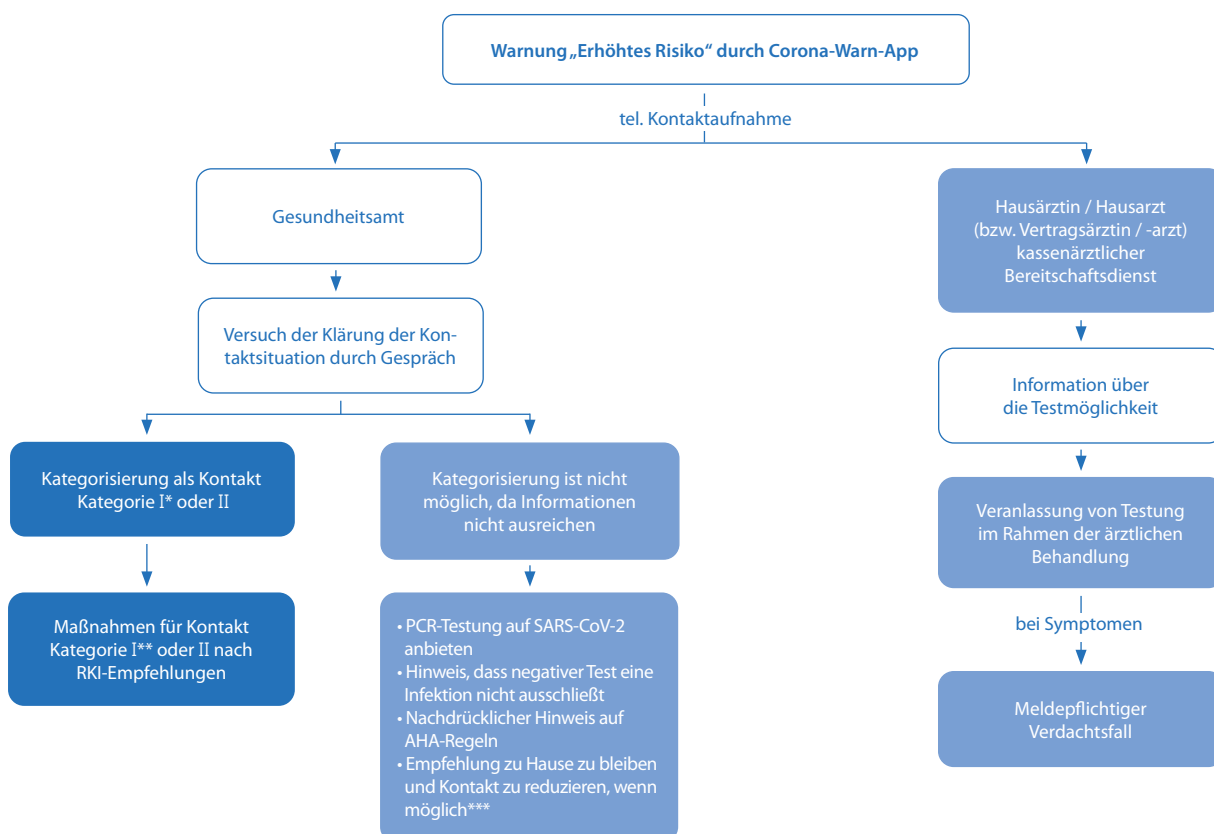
Warnung „Erhöhtes Risiko“ durch Corona-Warn-App

tel. Kontaktaufnahme

Gesundheitsamt

Versuch der Klärung der Kontaktsituation durch Gespräch

Kategorisierung als Kontakt Kategorie I* oder II

Maßnahmen für Kontakt Kategorie I** oder II nach RKI-Empfehlungen

Kategorisierung ist nicht möglich, da Informationen nicht ausreichen

• PCR-Testung auf SARS-CoV-2 anbieten
• Hinweis, dass negativer Test eine Infektion nicht ausschließt
• Nachdrücklicher Hinweis auf AHA-Regeln
• Empfehlung zu Hause zu bleiben und Kontakt zu reduzieren, wenn möglich***

Hausärztin / Hausarzt (bzw. Vertragsärztin / -arzt) kassenärztlicher Bereitschaftsdienst

Information über die Testmöglichkeit

Veranlassung von Testung im Rahmen der ärztlichen Behandlung

bei Symptomen

Meldepflichtiger Verdachtsfall